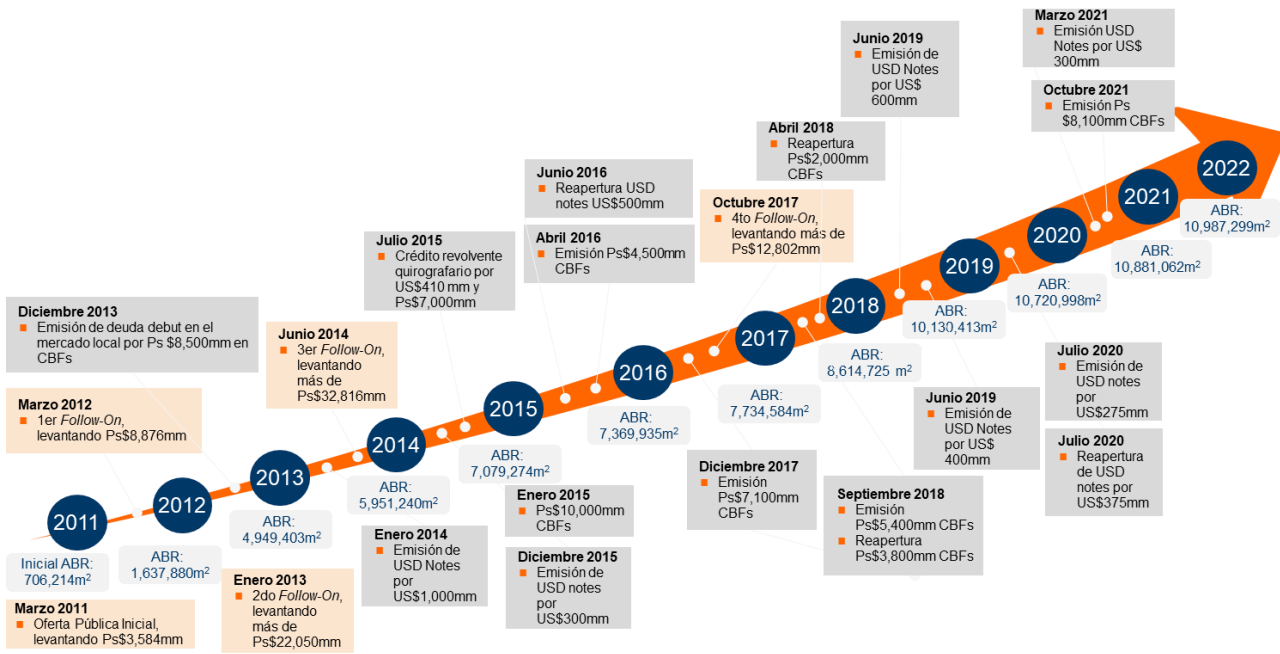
Marzo 2021
■ Emisión USD Notes por US$ 300mm

Junio 2019
■ Emisión de USD Notes por US$ 600mm

Octubre 2021
■ Emisión Ps $8,100mm CBFs

Abril 2018
■ Reapertura Ps$2,000mm CBFs

Junio 2016
■ Reapertura USD notes US$500mm

Octubre 2017
■ 4to *Follow-On*, levantando más de Ps$12,802mm

Julio 2015
■ Crédito revolvente quirografario por US$410 mm y Ps$7,000mm

Abril 2016
■ Emisión Ps$4,500mm CBFs

Diciembre 2013
■ Emisión de deuda debut en el mercado local por Ps $8,500mm en CBFs

Junio 2014
■ 3er *Follow-On*, levantando más de Ps$32,816mm

Marzo 2012
■ 1er *Follow-On*, levantando Ps$8,876mm

2011
2012
2013
2014
2015
2016
2017
2018
2019
2020
2021
2022

ABR: 10,987,299m$^2$
ABR: 10,881,062m$^2$
ABR: 10,720,998m$^2$
ABR: 10,130,413m$^2$
ABR: 8,614,725 m$^2$
ABR: 7,734,584m$^2$
ABR: 7,369,935m$^2$
ABR: 7,079,274m$^2$
ABR: 5,951,240m$^2$
ABR: 4,949,403m$^2$
ABR: 1,637,880m$^2$
Inicial ABR: 706,214m$^2$

Julio 2020
■ Emisión de USD notes por US$275mm

Julio 2020
■ Reapertura de USD notes por US$375mm

Junio 2019
■ Emisión de USD Notes por US$ 400mm

Diciembre 2017
■ Emisión Ps$7,100mm CBFs

Septiembre 2018
■ Emisión Ps$5,400mm CBFs
■ Reapertura Ps$3,800mm CBFs

Enero 2015
■ Ps$10,000mm CBFs

Diciembre 2015
■ Emisión de USD notes por US$300mm

Enero 2014
■ Emisión de USD Notes por US$1,000mm

Enero 2013
■ 2do *Follow-On*, levantando más de Ps$22,050mm

Marzo 2011
■ Oferta Pública Inicial, levantando Ps$3,584mm